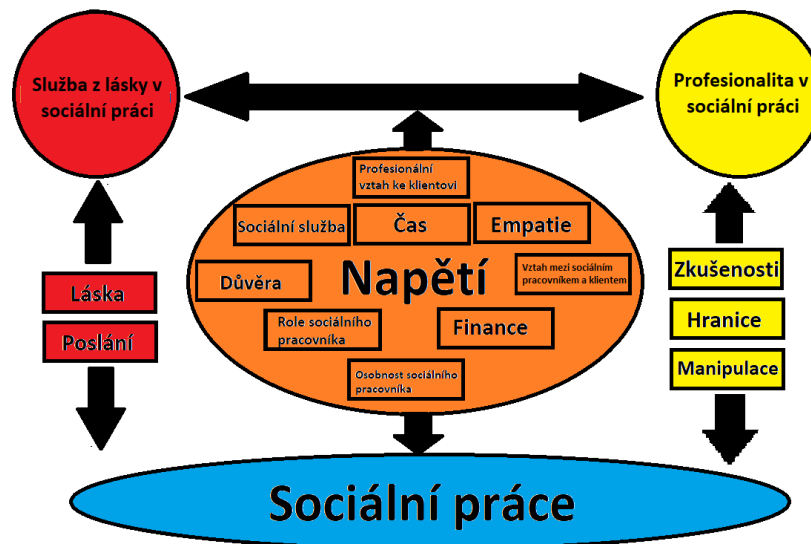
Služba z lásky v sociální práci

Profesionalita v sociální práci

Láska

Poslání

Profesionální vztah ke klientovi

Sociální služba

Čas

Empatie

Důvěra

Napětí

Vztah mezi sociálním pracovníkem a klientem

Role sociálního pracovníka

Finance

Osobnost sociálního pracovníka

Zkušenosti

Hranice

Manipulace

Sociální práce